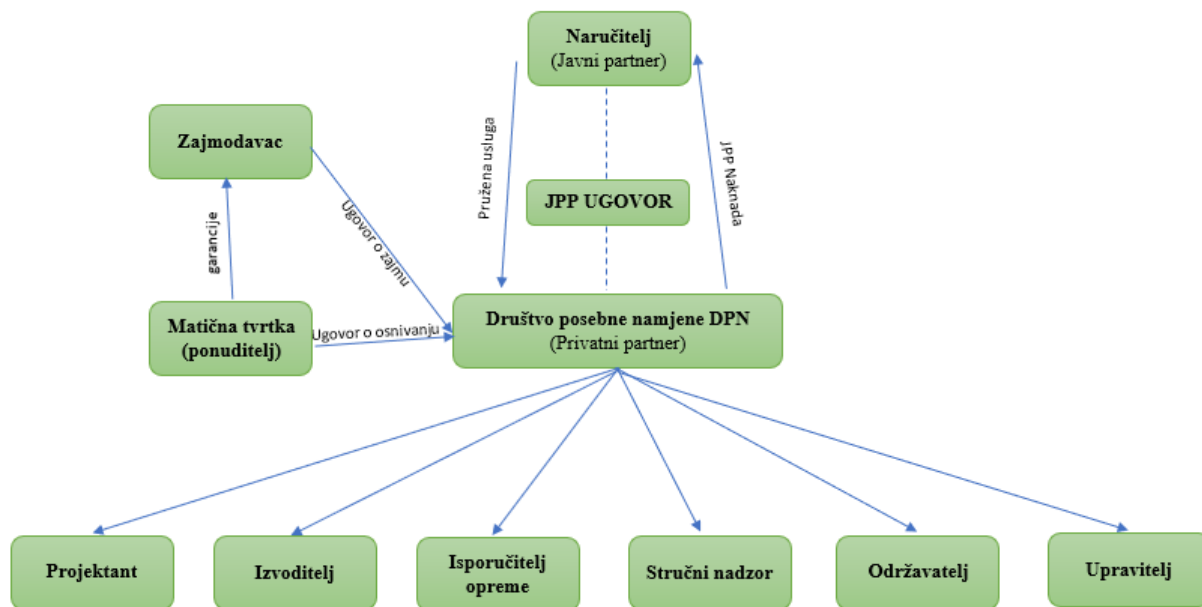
Naručitelj
(Javni partner)

Zajmodavac

Pružena usluga

JPP Naknada

JPP UGOVOR

Ugovor o zajmu

garancije

Matična tvrtka
(ponuditelj)

Ugovor o osnivanju

Društvo posebne namjene DPN
(Privatni partner)

Projektant

Izvoditelj

Isporučitelj
opreme

Stručni nadzor

Održavatelj

Upravitelj